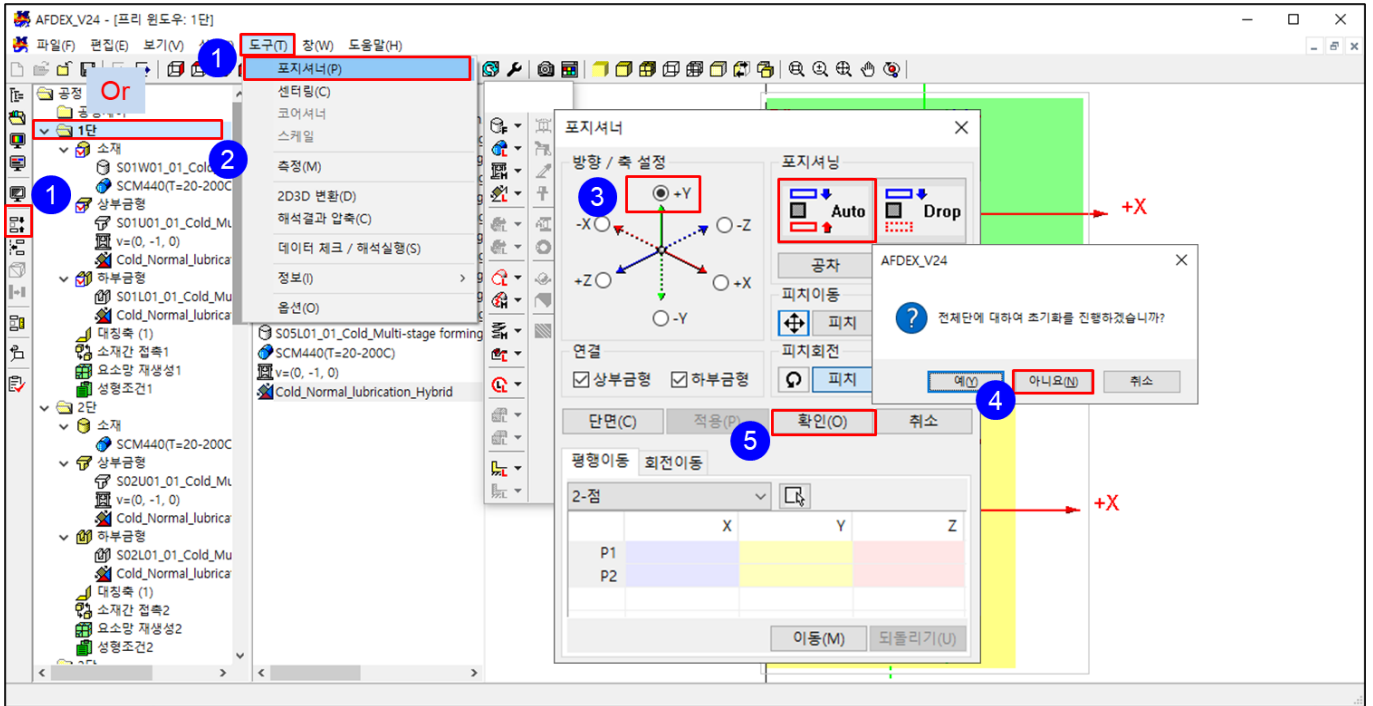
AFDEX_V24 - [프리 윈도우: 1단]

파일(F) 편집(E) 보기(V) 설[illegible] 도구(T) 창(W) 도움말(H)

1 Or

공정
공정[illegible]
1단
소재
S01W01_01_Cold
SCM440(T=20-200C
상부금형
S01U01_01_Cold_Mu
v=(0, -1, 0)
Cold_Normal_lubrica
하부금형
S01L01_01_Cold_Mu
Cold_Normal_lubrica
대칭축 (1)
소재간 접촉1
요소망 재생성1
성형조건1
2단
소재
SCM440(T=20-200C
상부금형
S02U01_01_Cold_Mu
v=(0, -1, 0)
Cold_Normal_lubrica
하부금형
S02L01_01_Cold_Mu
Cold_Normal_lubrica
대칭축 (1)
소재간 접촉2
요소망 재생성2
성형조건2
3단

1 2
포지셔너(P)
센터링(C)
코어셔너
스케일
측정(M)
2D3D 변환(D)
해석결과 압축(C)
데이터 체크 / 해석실행(S)
정보(I)
옵션(O)

S05L01_01_Cold_Multi-stage forming
SCM440(T=20-200C)
v=(0, -1, 0)
Cold_Normal_lubrication_Hybrid

포지셔너
방향 / 축 설정
3
+Y
-X
-Z
+Z
+X
-Y
포지셔닝
Auto
Drop
공차
피치이동
피치
피치회전
피치
연결
상부금형
하부금형
단면(C)
적용(P)
확인(O)
취소
5
평행이동 회전이동
2-점
| | X | Y | Z |
|---|---|---|---|
| P1 | | | |
| P2 | | | |
이동(M) 되돌리기(U)

AFDEX_V24
전체단에 대하여 초기화를 진행하겠습니까?
예(Y) 아니요(N) 취소
4

+X
+X